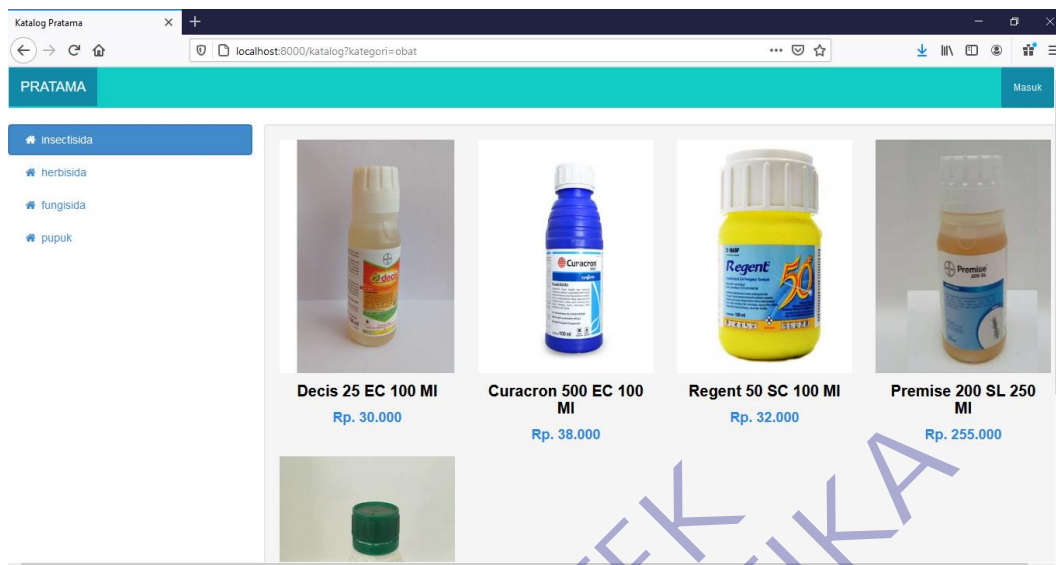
Katalog Pratama ×

+

localhost:8000/katalog?kategori=obat

PRATAMA

Masuk

insectisida

herbisida

fungisida

pupuk

decis

Curacron

Regent 50

Premise 200 SL

Decis 25 EC 100 Ml

Rp. 30.000

Curacron 500 EC 100 Ml

Rp. 38.000

Regent 50 SC 100 Ml

Rp. 32.000

Premise 200 SL 250 Ml

Rp. 255.000

EK IKA